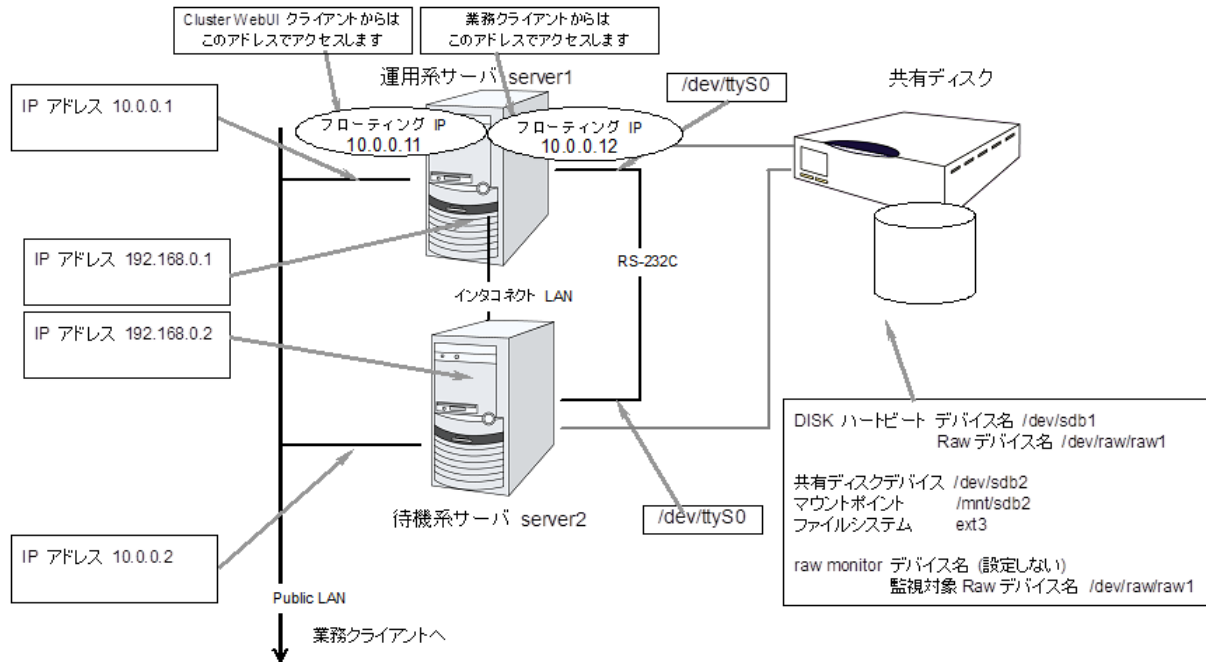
Cluster WebUI クライアントからは
このアドレスでアクセスします

業務クライアントからは
このアドレスでアクセスします

運用系サーバ server1

/dev/ttyS0

共有ディスク

IP アドレス 10.0.0.1

フローティング IP
10.0.0.11

フローティング IP
10.0.0.12

IP アドレス 192.168.0.1

RS-232C

インタコネクト LAN

IP アドレス 192.168.0.2

DISK ハートビート デバイス名 /dev/sdb1
Raw デバイス名 /dev/raw/raw1

共有ディスクデバイス /dev/sdb2
マウントポイント /mnt/sdb2
ファイルシステム ext3

raw monitor デバイス名 (設定しない)
監視対象 Raw デバイス名 /dev/raw/raw1

待機系サーバ server2

/dev/ttyS0

IP アドレス 10.0.0.2

Public LAN

業務クライアントへ